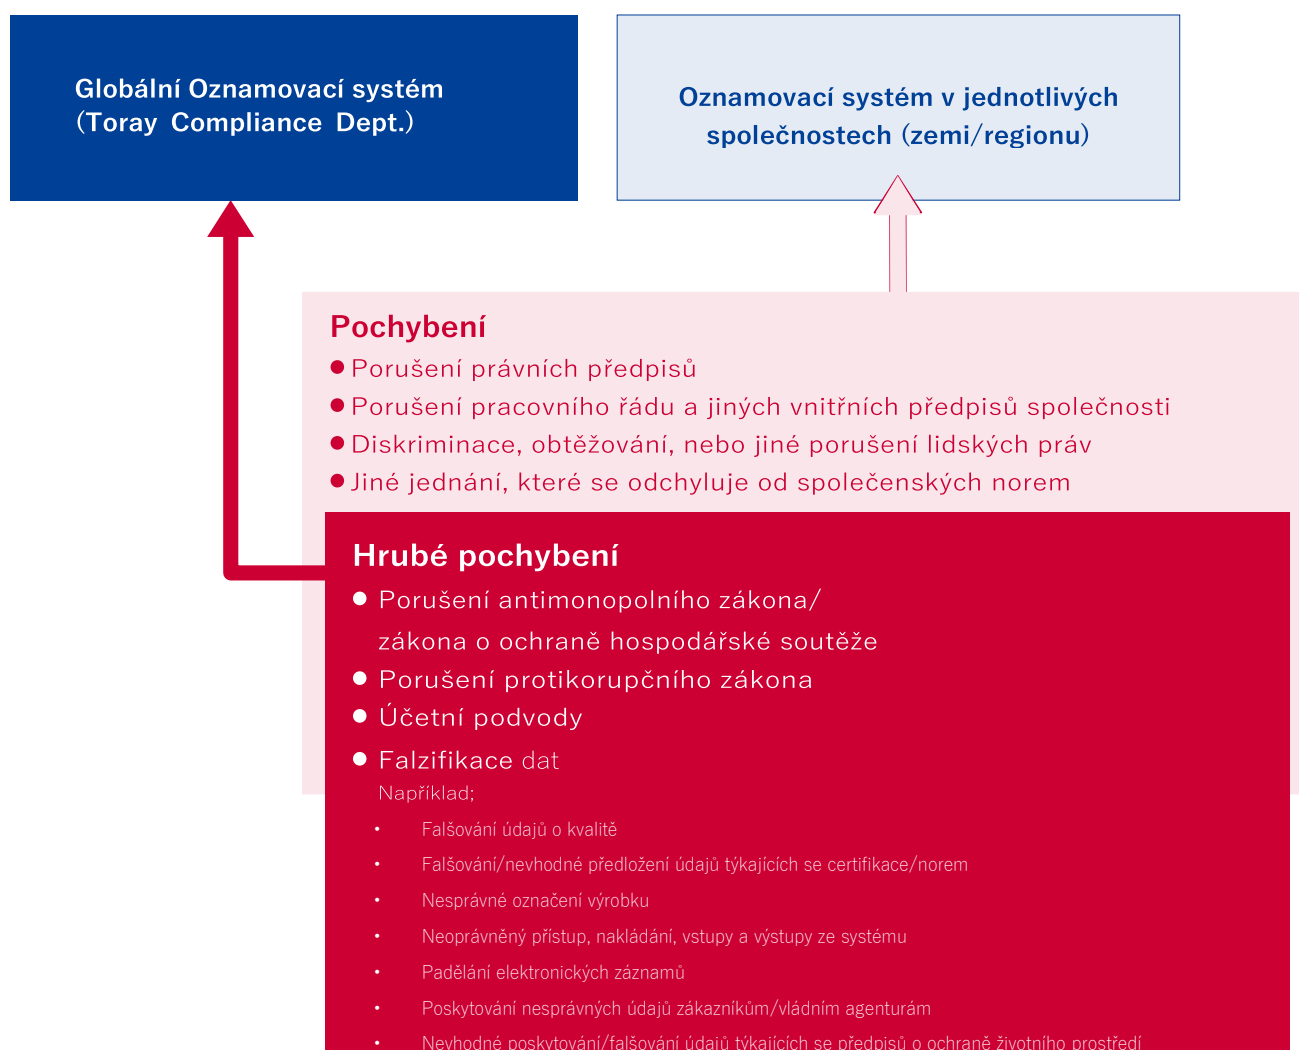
Globální Oznamovací systém (Toray Compliance Dept.)

Oznamovací systém v jednotlivých společnostech (zemi/regionu)

Pochybení

● Porušení právních předpisů
● Porušení pracovního řádu a jiných vnitřních předpisů společnosti
● Diskriminace, obtěžování, nebo jiné porušení lidských práv
● Jiné jednání, které se odchyluje od společenských norem

Hrubé pochybení

● Porušení antimonopolního zákona/ zákona o ochraně hospodářské soutěže
● Porušení protikorupčního zákona
● Účetní podvody
● Falzifikace dat

Například;

• Falšování údajů o kvalitě
• Falšování/nevhodné předložení údajů týkajících se certifikace/norem
• Nesprávné označení výrobku
• Neoprávněný přístup, nakládání, vstupy a výstupy ze systému
• Padělání elektronických záznamů
• Poskytování nesprávných údajů zákazníkům/vládním agenturám
• Nevhodné poskytování/falšování údajů týkajících se předpisů o ochraně životního prostředí